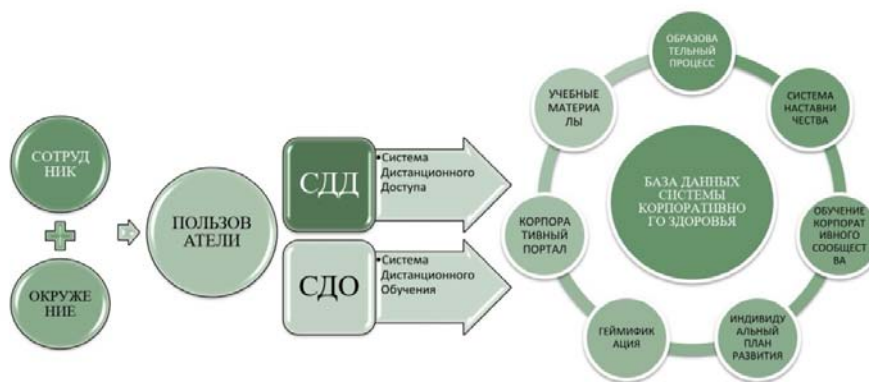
СОТРУДНИК

ОКРУЖЕНИЕ

ПОЛЬЗОВАТЕЛИ

СДД

•Система Дистанционного Доступа

СДО

•Система Дистанционного Обучения

БАЗА ДАННЫХ СИСТЕМЫ КОРПОРАТИВНОГО ЗДОРОВЬЯ

ОБРАЗОВАТЕЛЬНЫЙ ПРОЦЕСС

СИСТЕМА НАСТАВНИЧЕСТВА

ОБУЧЕНИЕ КОРПОРАТИВНОГО СООБЩЕСТВА

ИНДИВИДУАЛЬНЫЙ ПЛАН РАЗВИТИЯ

ГЕЙМИФИКАЦИЯ

КОРПОРАТИВНЫЙ ПОРТАЛ

УЧЕБНЫЕ МАТЕРИАЛЫ